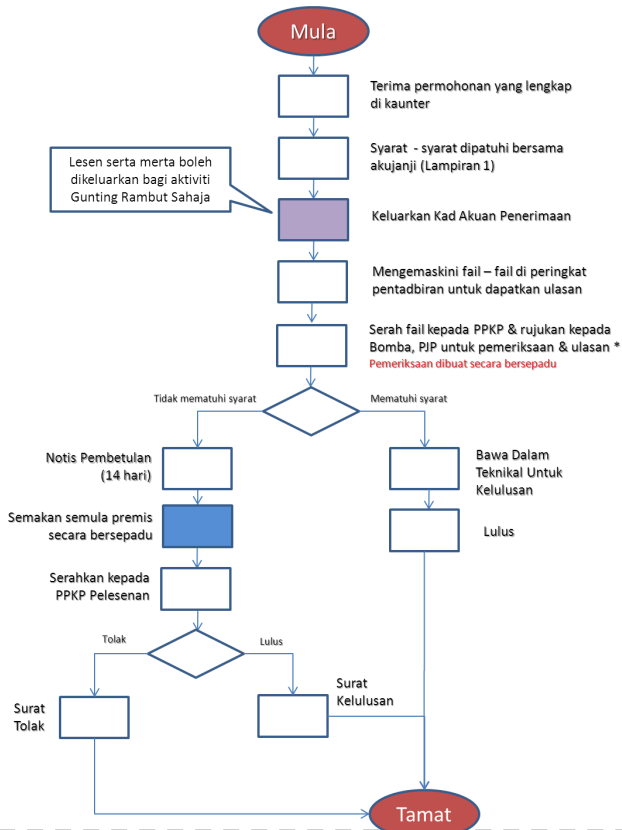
Mula

Terima permohonan yang lengkap di kaunter

Syarat - syarat dipatuhi bersama akujanji (Lampiran 1)

Lesen serta merta boleh dikeluarkan bagi aktiviti Gunting Rambut Sahaja

Keluarkan Kad Akuan Penerimaan

Mengemaskini fail – fail di peringkat pentadbiran untuk dapatkan ulasan

Serah fail kepada PPKP & rujukan kepada Bomba, PJP untuk pemeriksaan & ulasan *
Pemeriksaan dibuat secara bersepadu

Tidak mematuhi syarat

Mematuhi syarat

Notis Pembetulan (14 hari)

Bawa Dalam Teknikal Untuk Kelulusan

Semakan semula premis secara bersepadu

Lulus

Serahkan kepada PPKP Pelesenan

Tolak

Lulus

Surat Tolak

Surat Kelulusan

Tamat